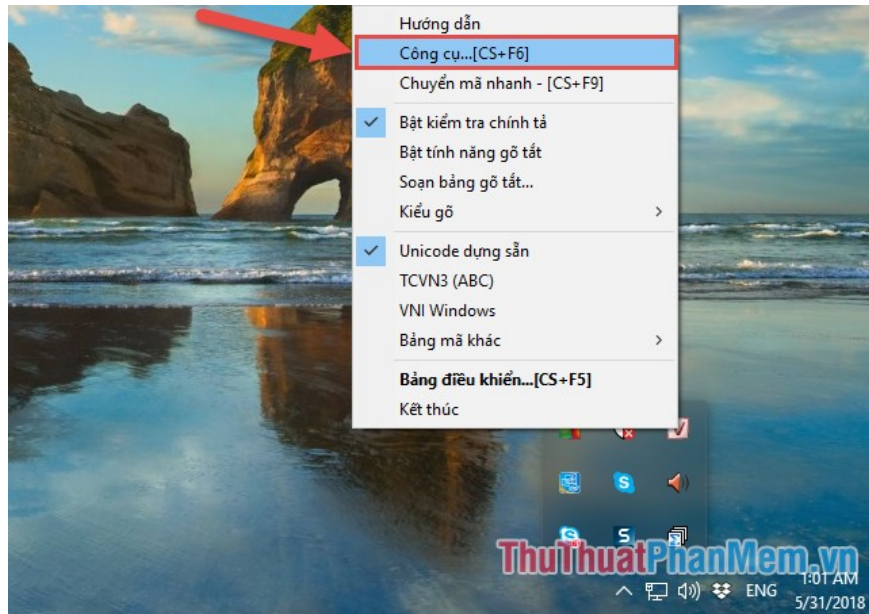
Hướng dẫn
Công cụ...[CS+F6]
Chuyển mã nhanh - [CS+F9]
Bật kiểm tra chính tả
Bật tính năng gõ tắt
Soạn bảng gõ tắt...
Kiểu gõ
Unicode dựng sẵn
TCVN3 (ABC)
VNI Windows
Bảng mã khác
Bảng điều khiển...[CS+F5]
Kết thúc

ThuThuatPhanMem.vn
ENG
1:01 AM
5/31/2018